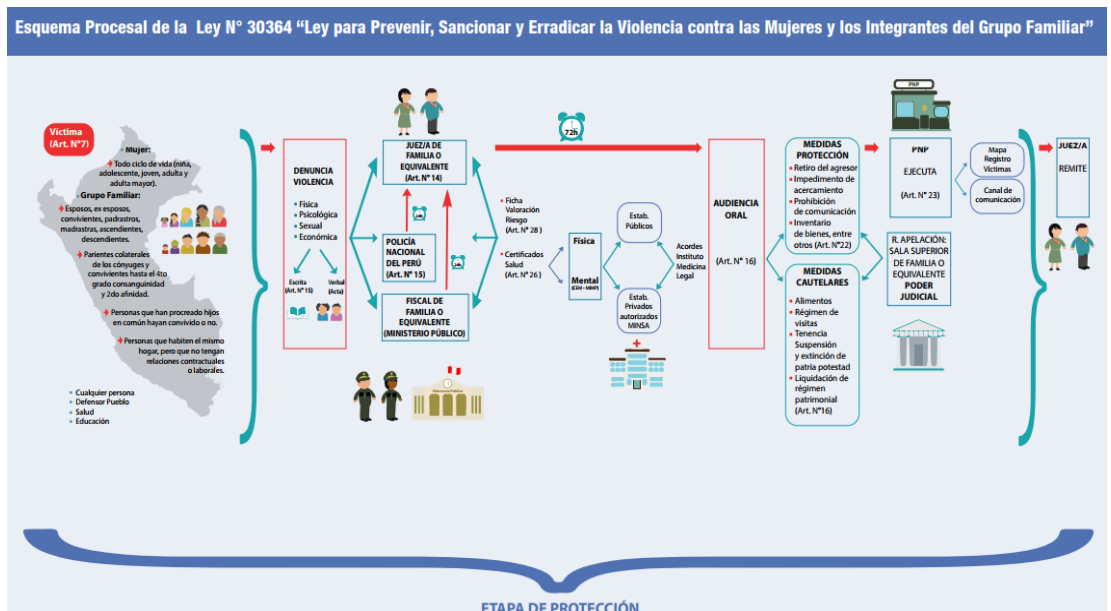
Esquema Procesal de la Ley N° 30364 "Ley para Prevenir, Sancionar y Erradicar la Violencia contra las Mujeres y los Integrantes del Grupo Familiar"

Víctima
(Art. N°7)

Mujer:
Todo ciclo de vida (niña, adolescente, joven, adulta y adulta mayor).

Grupo Familiar:
Esposos, ex esposos, convivientes, padrastros, madrastras, ascendientes, descendientes.

Parientes colaterales de los cónyuges y convivientes hasta el 4to grado consanguinidad y 2do afinidad.

Personas que han procreado hijos en común hayan convivido o no.

Personas que habiten el mismo hogar, pero que no tengan relaciones contractuales o laborales.

Cualquier persona
Defensor Pueblo
Salud
Educación

DENUNCIA VIOLENCIA
Física
Psicológica
Sexual
Económica

Escrita (Art. N° 15)
Verbal (Acta)

JUEZ/A DE FAMILIA O EQUIVALENTE
(Art. N° 14)

POLICÍA NACIONAL DEL PERÚ
(Art. N° 15)

FISCAL DE FAMILIA O EQUIVALENTE
(MINISTERIO PÚBLICO)

72h

Ficha Valoración Riesgo
(Art. N° 28)

Certificados Salud
(Art. N° 26)

Física

Mental
(CSM - MINSA)

Estab. Públicos

Estab. Privados autorizados MINSA

Acordes Instituto Medicina Legal

AUDIENCIA ORAL
(Art. N° 16)

MEDIDAS PROTECCIÓN
Retiro del agresor
Impedimento de acercamiento
Prohibición de comunicación
Inventario de bienes, entre otros (Art. N°22)

MEDIDAS CAUTELARES
Alimentos
Régimen de visitas
Tenencia
Suspensión y extinción de patria potestad
Liquidación de régimen patrimonial
(Art. N°16)

PNP

PNP
EJECUTA
(Art. N° 23)

Mapa Registro Víctimas

Canal de comunicación

R. APELACIÓN:
SALA SUPERIOR DE FAMILIA O EQUIVALENTE
PODER JUDICIAL

JUEZ/A
REMITE

ETAPA DE PROTECCIÓN